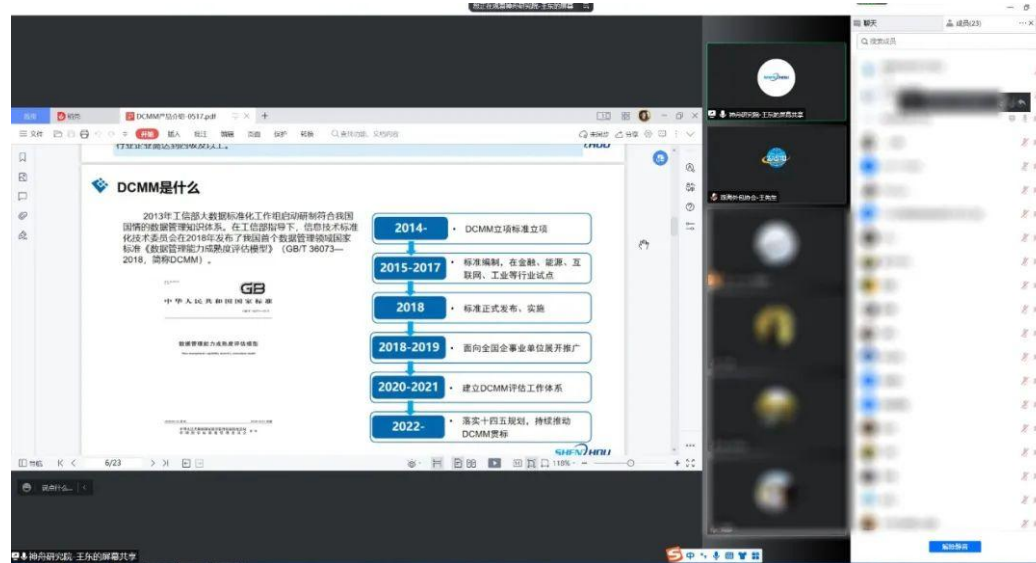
首页 稻壳 DCMM产品介绍-0517.pdf

三 文件 开始 插入 批注 编辑 页面 保护 转换 查找功能、文档内容 未同步 分享

DCMM是什么

2013年工信部大数据标准化工作组启动研制符合我国国情的数据管理知识体系。在工信部指导下，信息技术标准化技术委员会在2018年发布了我国首个数据管理领域国家标准《数据管理能力成熟度评估模型》（GB/T 36073—2018，简称DCMM）。

GB

中华人民共和国国家标准

数据管理能力成熟度评估模型

| 2014- | DCMM立项标准立项 |
|---|---|
| 2015-2017 | 标准编制，在金融、能源、互联网、工业等行业试点 |
| 2018 | 标准正式发布、实施 |
| 2018-2019 | 面向全国企事业单位展开推广 |
| 2020-2021 | 建立DCMM评估工作体系 |
| 2022- | 落实十四五规划，持续推动DCMM贯标 |

SHENZHOU

6/23

110%

神舟研究院-王东的屏幕共享

聊天 成员(23)

搜索成员

解除静音